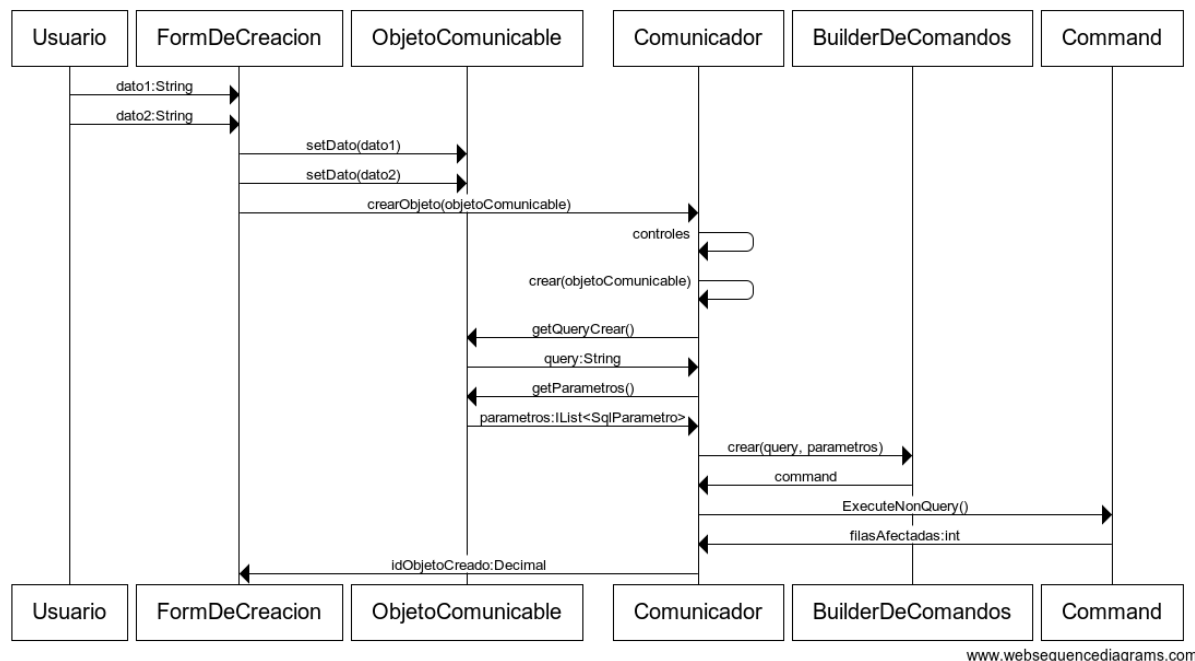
Usuario
FormDeCreacion
ObjetoComunicable
Comunicador
BuilderDeComandos
Command

dato1:String
dato2:String
setDato(dato1)
setDato(dato2)
crearObjeto(objetoComunicable)
controles
crear(objetoComunicable)
getQueryCrear()
query:String
getParametros()
parametros:IList<SqlParametro>
crear(query, parametros)
command
ExecuteNonQuery()
filasAfectadas:int
idObjetoCreado:Decimal

Usuario
FormDeCreacion
ObjetoComunicable
Comunicador
BuilderDeComandos
Command

www.websequencediagrams.com